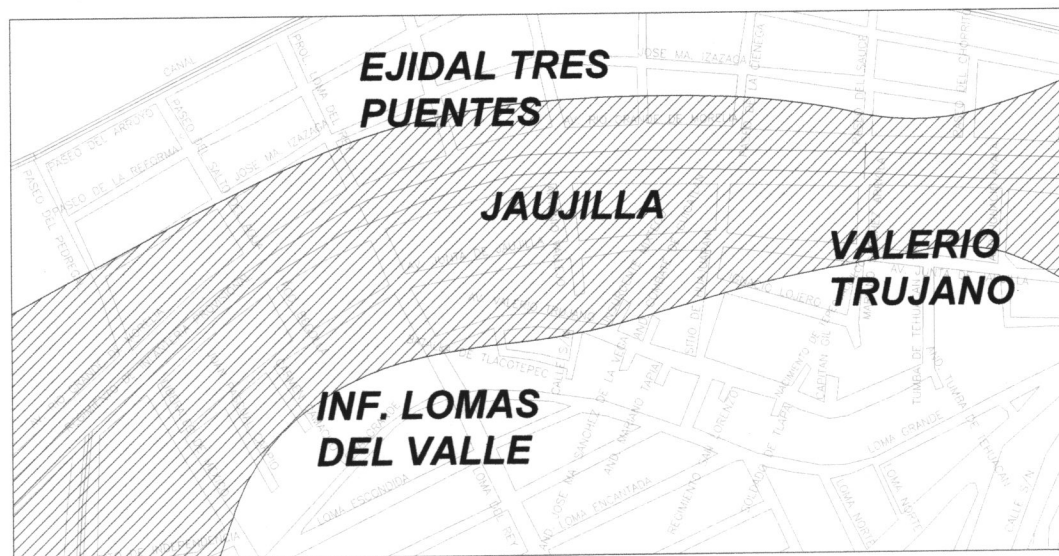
EJIDAL TRES PUENTES

JAUJILLA

VALERIO TRUJANO

INF. LOMAS DEL VALLE

CANAL

PASEO DEL ARROYO

PASEO DE LA REFORMA

PASEO DEL SALTO

JOSE MA. IZAZAGA

JOSE MA. IZAZAGA

LOMA GRANDE

LOMA ESCONDIDA

LOMA ENCANTADA

TLACOTEPEC

CAPITAN GIL

LOJERO

CALLE S/N